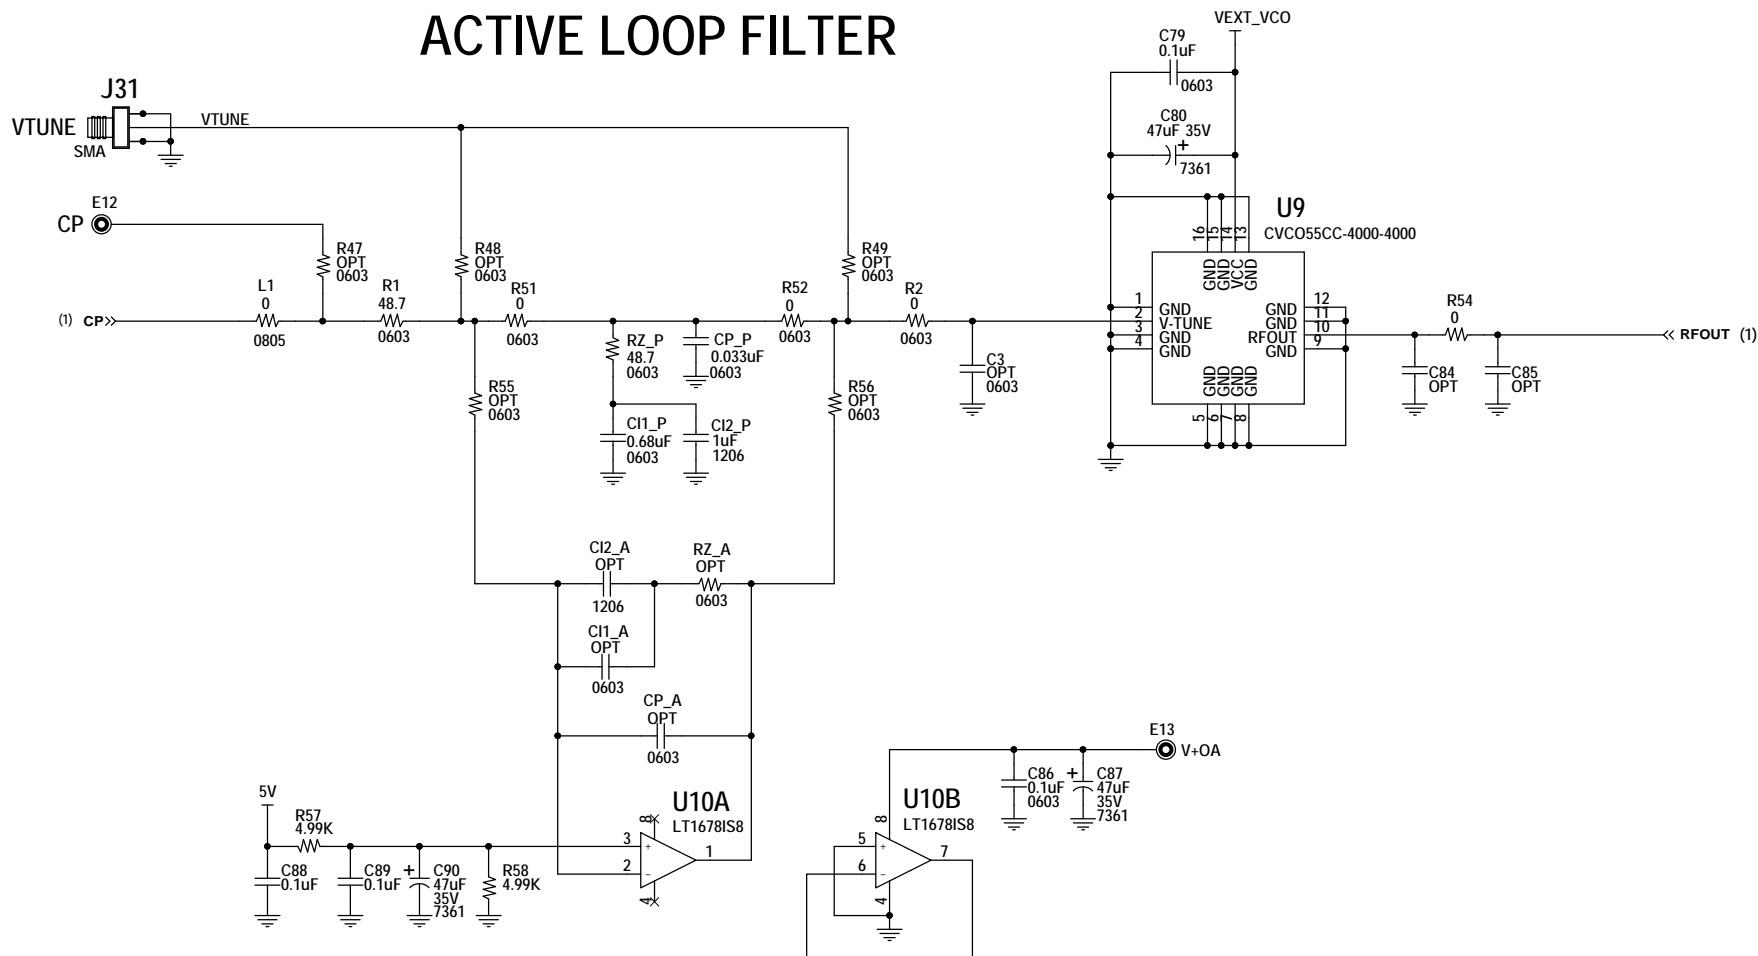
ACTIVE LOOP FILTER

J31
VTUNE
SMA
VTUNE

E12
CP

R47
OPT
0603

R48
OPT
0603

R49
OPT
0603

(1) CP

L1
0
0805

R1
48.7
0603

R51
0
0603

RZ_P
48.7
0603

CP_P
0.033uF
0603

R52
0
0603

R2
0
0603

C3
OPT
0603

R55
OPT
0603

CI1_P
0.68uF
0603

CI2_P
1uF
1206

R56
OPT
0603

VEXT_VCO

C79
0.1uF
0603

C80
47uF 35V
7361

U9
CVCO55CC-4000-4000

16 15 14 13
GND GND VCC GND
1 GND
2 V-TUNE
3 GND
4 GND
GND 12
GND 11
GND 10
RFOUT 9
GND
GND GND GND GND
5 6 7 8

R54
0

C84
OPT

C85
OPT

RFOUT (1)

CI2_A
OPT
1206

RZ_A
OPT
0603

CI1_A
OPT
0603

CP_A
OPT
0603

E13
V+OA

C86
0.1uF
0603

C87
47uF
35V
7361

5V

R57
4.99K

C88
0.1uF

C89
0.1uF

C90
47uF
35V
7361

R58
4.99K

U10A
LT1678IS8
8
3
2
1
4

U10B
LT1678IS8
8
5
6
7
4